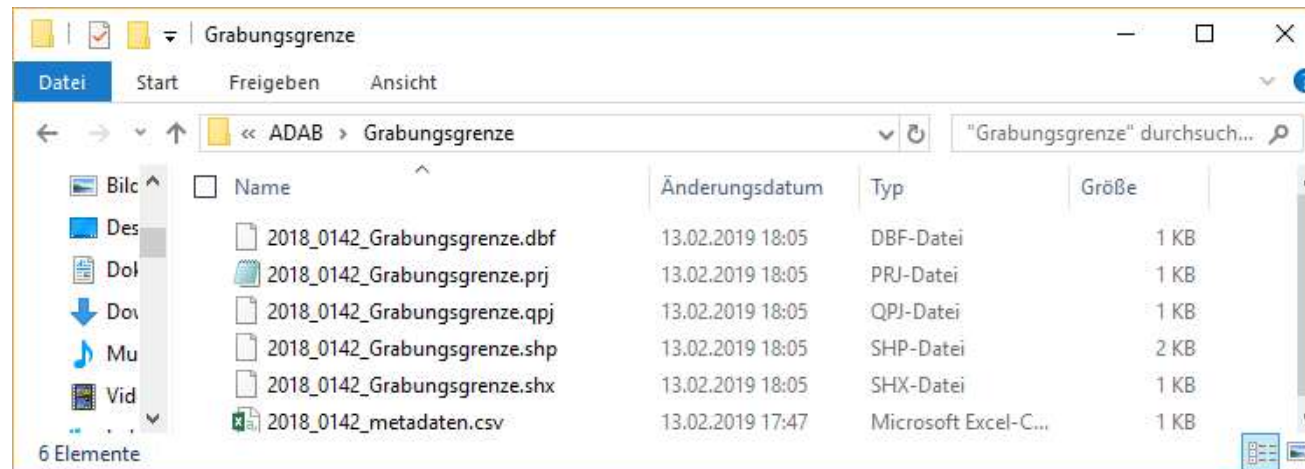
Grabungsgrenze

Datei Start Freigeben Ansicht

« ADAB › Grabungsgrenze

"Grabungsgrenze" durchsuch...

Bilc
Des
Dok
Dov
Mu
Vid

| Name | Änderungsdatum | Typ | Größe |
|---|---|---|---|
| 2018_0142_Grabungsgrenze.dbf | 13.02.2019 18:05 | DBF-Datei | 1 KB |
| 2018_0142_Grabungsgrenze.prj | 13.02.2019 18:05 | PRJ-Datei | 1 KB |
| 2018_0142_Grabungsgrenze.qpj | 13.02.2019 18:05 | QPJ-Datei | 1 KB |
| 2018_0142_Grabungsgrenze.shp | 13.02.2019 18:05 | SHP-Datei | 2 KB |
| 2018_0142_Grabungsgrenze.shx | 13.02.2019 18:05 | SHX-Datei | 1 KB |
| 2018_0142_metadaten.csv | 13.02.2019 17:47 | Microsoft Excel-C... | 1 KB |

6 Elemente